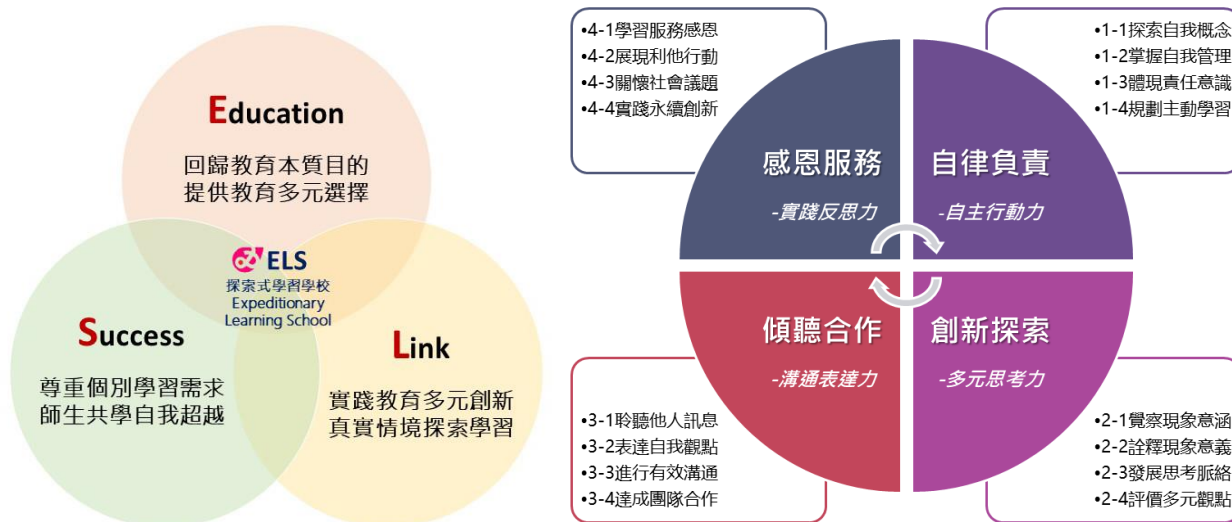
Education
回歸教育本質目的
提供教育多元選擇

ELS
探索式學習學校
Expeditionary
Learning School

Success
尊重個別學習需求
師生共學自我超越

Link
實踐教育多元創新
真實情境探索學習

•4-1學習服務感恩
•4-2展現利他行動
•4-3關懷社會議題
•4-4實踐永續創新

•1-1探索自我概念
•1-2掌握自我管理
•1-3體現責任意識
•1-4規劃主動學習

感恩服務
-實踐反思力

自律負責
-自主行動力

傾聽合作
-溝通表達力

創新探索
-多元思考力

•3-1聆聽他人訊息
•3-2表達自我觀點
•3-3進行有效溝通
•3-4達成團隊合作

•2-1覺察現象意涵
•2-2詮釋現象意義
•2-3發展思考脈絡
•2-4評價多元觀點